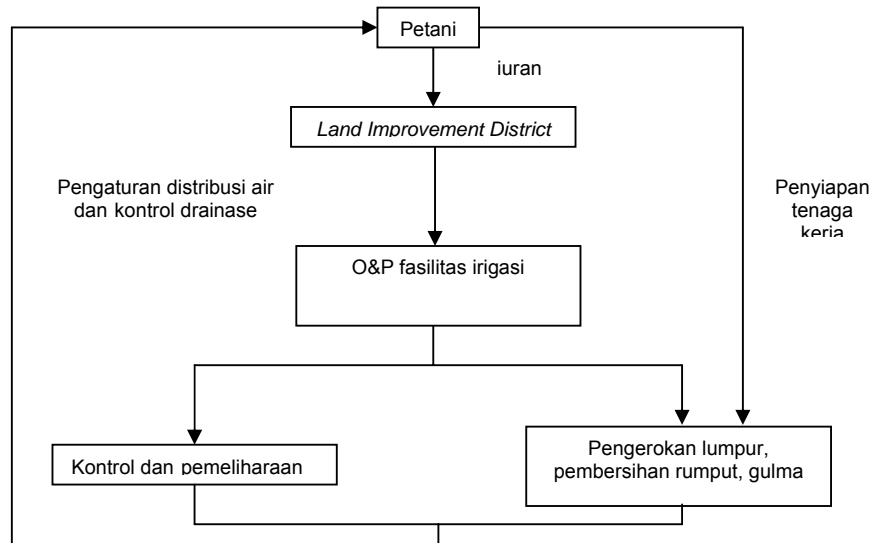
Petani

iuran

*Land Improvement District*

Pengaturan distribusi air dan kontrol drainase

Penyiapan tenaga kerja

O&P fasilitas irigasi

Kontrol dan pemeliharaan

Pengerokan lumpur, pembersihan rumput, gulma